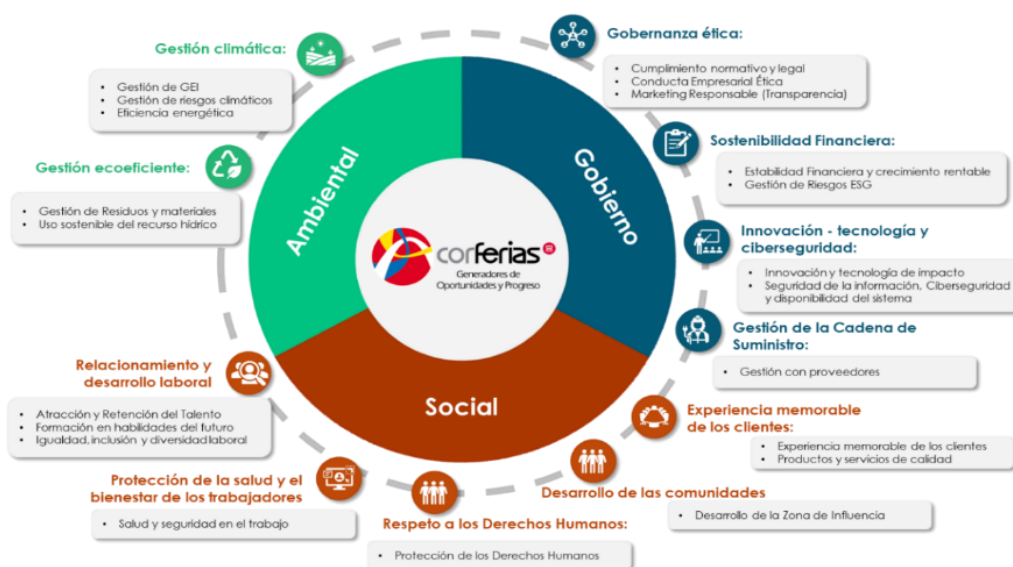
Gestión climática:

- Gestión de GEI
- Gestión de riesgos climáticos
- Eficiencia energética

Gestión ecoeficiente:

- Gestión de Residuos y materiales
- Uso sostenible del recurso hídrico

Gobernanza ética:

- Cumplimiento normativo y legal
- Conducta Empresarial Ética
- Marketing Responsable (Transparencia)

Sostenibilidad Financiera:

- Estabilidad Financiera y crecimiento rentable
- Gestión de Riesgos ESG

Innovación - tecnología y ciberseguridad:

- Innovación y tecnología de impacto
- Seguridad de la información, Ciberseguridad y disponibilidad del sistema

Gestión de la Cadena de Suministro:

- Gestión con proveedores

Ambiental

Gobierno

Social

corferias
Generadores de Oportunidades y Progreso

Relacionamiento y desarrollo laboral

- Atracción y Retención del Talento
- Formación en habilidades del futuro
- Igualdad, inclusión y diversidad laboral

Experiencia memorable de los clientes:

- Experiencia memorable de los clientes
- Productos y servicios de calidad

Protección de la salud y el bienestar de los trabajadores

- Salud y seguridad en el trabajo

Desarrollo de las comunidades

- Desarrollo de la Zona de Influencia

Respeto a los Derechos Humanos:

- Protección de los Derechos Humanos